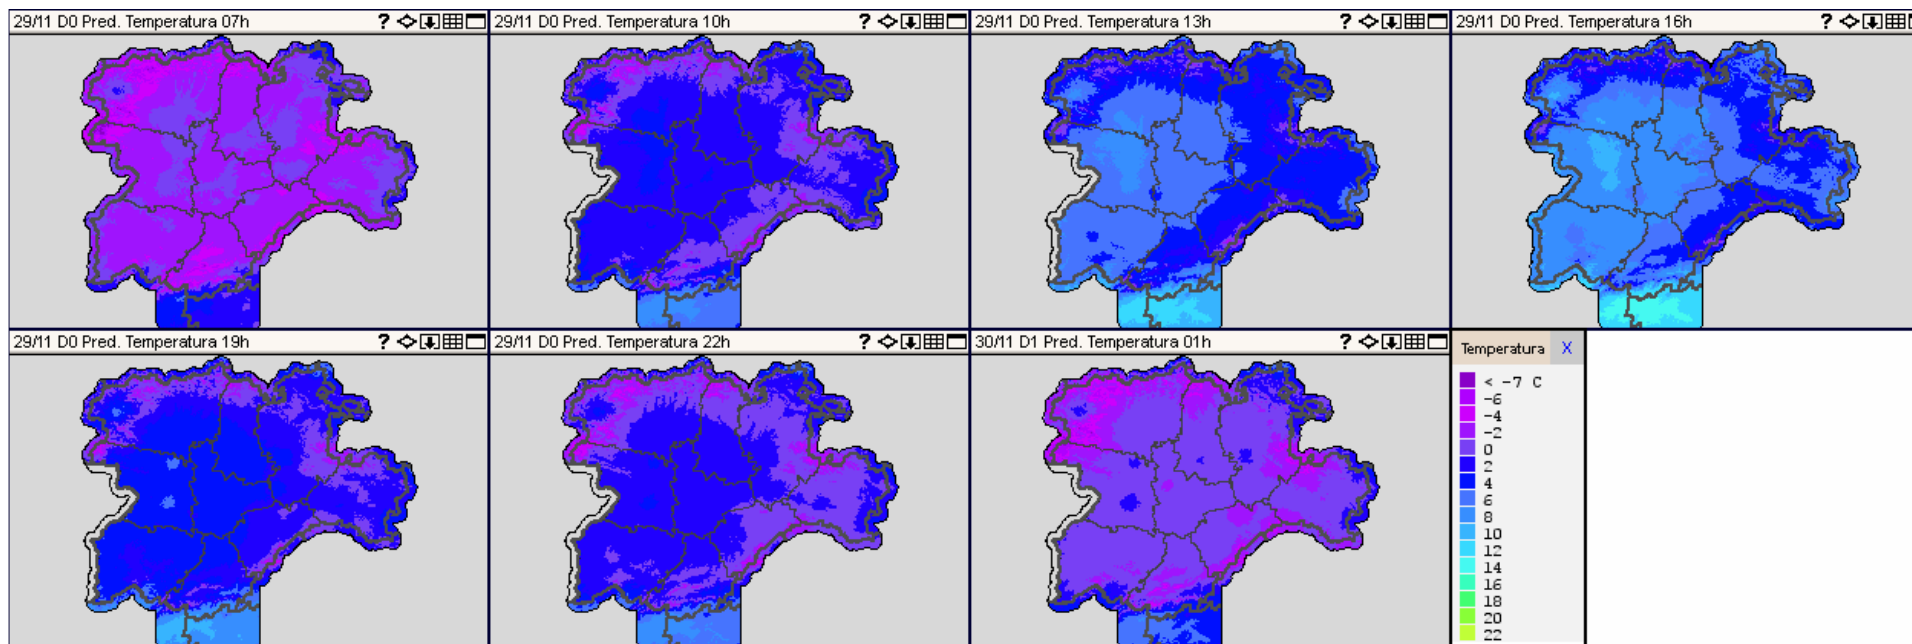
29/11 D0 Pred. Temperatura 07h ?

29/11 D0 Pred. Temperatura 10h ?

29/11 D0 Pred. Temperatura 13h ?

29/11 D0 Pred. Temperatura 16h ?

29/11 D0 Pred. Temperatura 19h ?

29/11 D0 Pred. Temperatura 22h ?

30/11 D1 Pred. Temperatura 01h ?

Temperatura X

< -7 C
-6
-4
-2
0
2
4
6
8
10
12
14
16
18
20
22